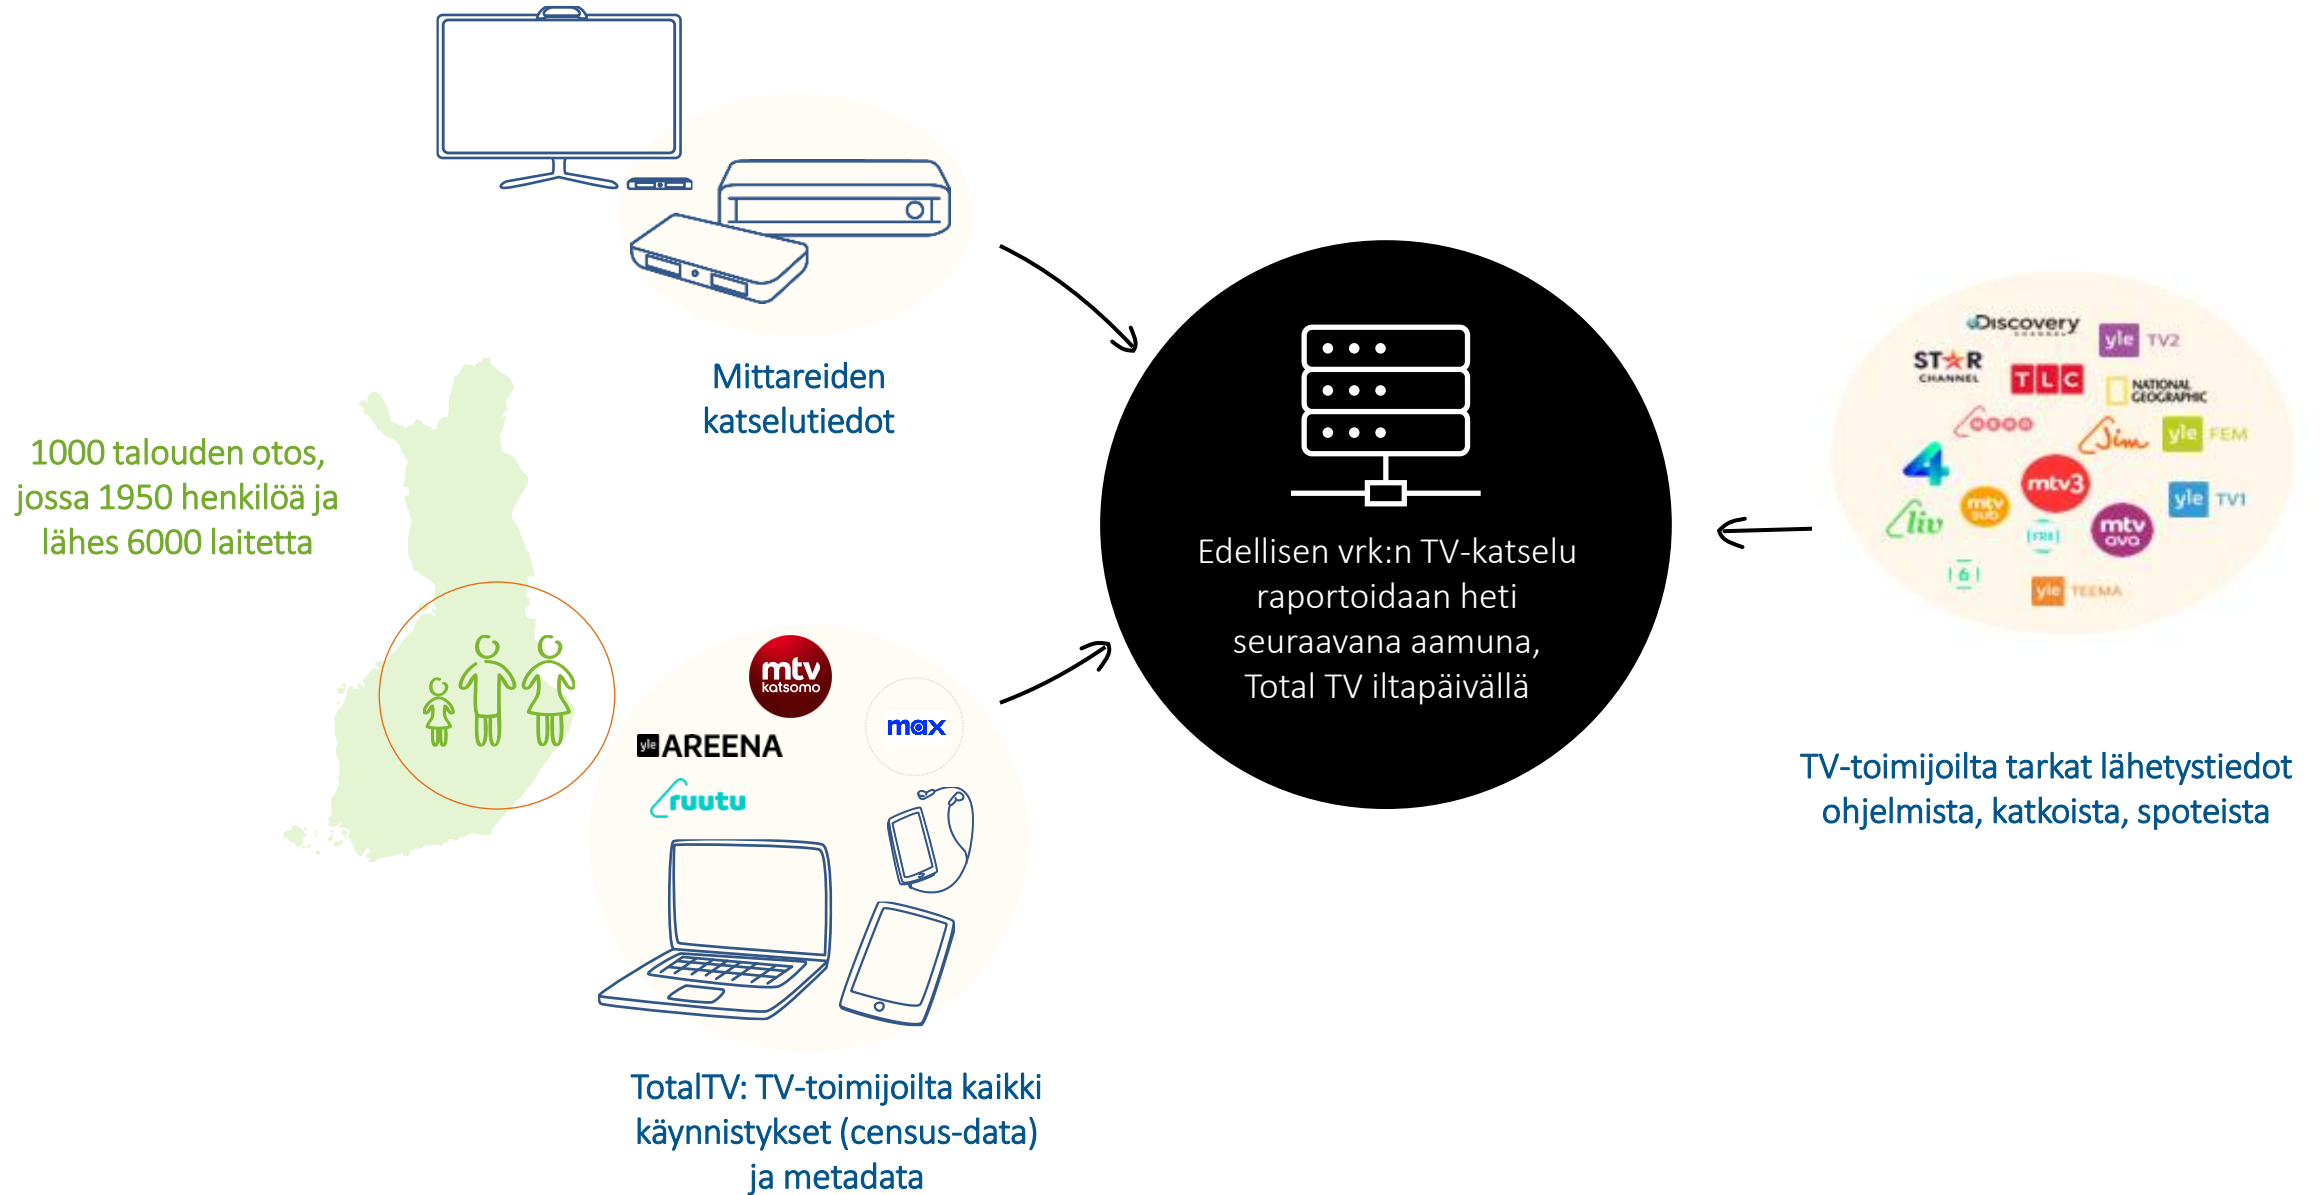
Mittareiden katselutiedot

1000 talouden otos, jossa 1950 henkilöä ja lähes 6000 laitetta

Edellisen vrk:n TV-katselu raportoidaan heti seuraavana aamuna, Total TV iltapäivällä

Discovery
yle TV2
STAR CHANNEL
TLC
NATIONAL GEOGRAPHIC
Hero
Sub
Jim
yle FEM
4
mtv3
yle TV1
liv
mtv sub
frii
mtv ava
6
yle TEEMA

TV-toimijoilta tarkat lähetystiedot ohjelmista, katkoista, spoteista

mtv katsomo
yle AREENA
max
ruutu

TotalTV: TV-toimijoilta kaikki käynnistykset (census-data) ja metadata